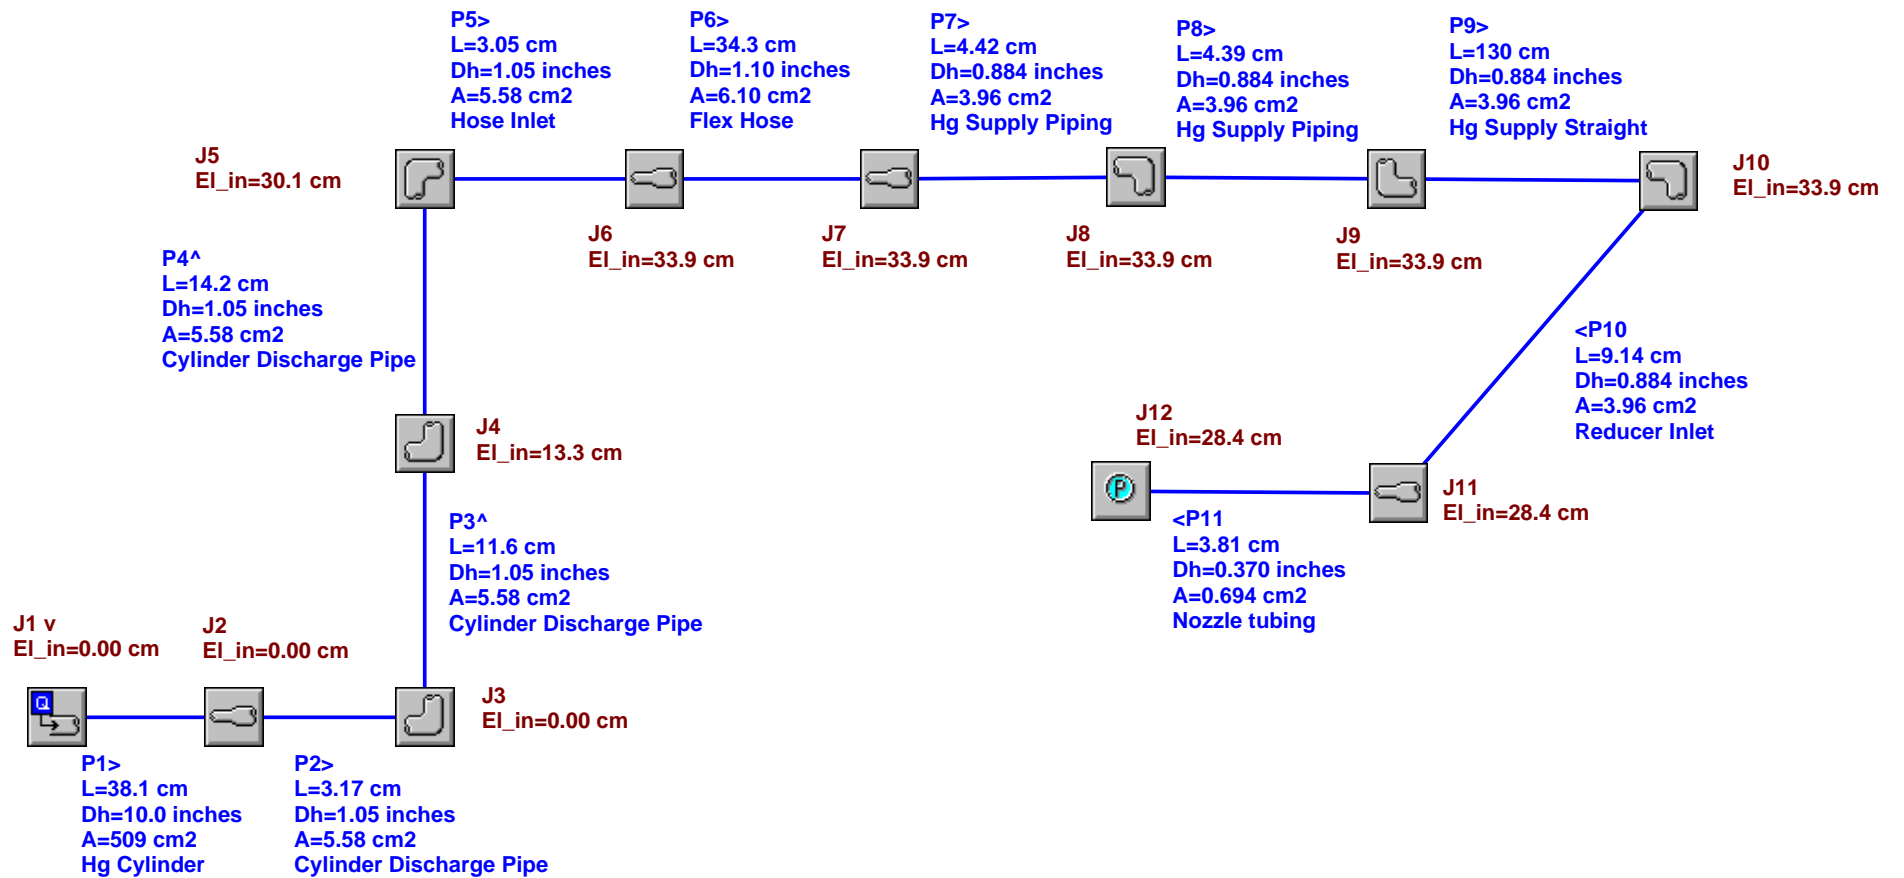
P5>
L=3.05 cm
Dh=1.05 inches
A=5.58 cm2
Hose Inlet

P6>
L=34.3 cm
Dh=1.10 inches
A=6.10 cm2
Flex Hose

P7>
L=4.42 cm
Dh=0.884 inches
A=3.96 cm2
Hg Supply Piping

P8>
L=4.39 cm
Dh=0.884 inches
A=3.96 cm2
Hg Supply Piping

P9>
L=130 cm
Dh=0.884 inches
A=3.96 cm2
Hg Supply Straight

J5
El_in=30.1 cm

J10
El_in=33.9 cm

J6
El_in=33.9 cm

J7
El_in=33.9 cm

J8
El_in=33.9 cm

J9
El_in=33.9 cm

P4^
L=14.2 cm
Dh=1.05 inches
A=5.58 cm2
Cylinder Discharge Pipe

<P10
L=9.14 cm
Dh=0.884 inches
A=3.96 cm2
Reducer Inlet

J12
El_in=28.4 cm

J4
El_in=13.3 cm

P

J11
El_in=28.4 cm

<P11
L=3.81 cm
Dh=0.370 inches
A=0.694 cm2
Nozzle tubing

P3^
L=11.6 cm
Dh=1.05 inches
A=5.58 cm2
Cylinder Discharge Pipe

J1 v
El_in=0.00 cm

J2
El_in=0.00 cm

J3
El_in=0.00 cm

Q

P1>
L=38.1 cm
Dh=10.0 inches
A=509 cm2
Hg Cylinder

P2>
L=3.17 cm
Dh=1.05 inches
A=5.58 cm2
Cylinder Discharge Pipe